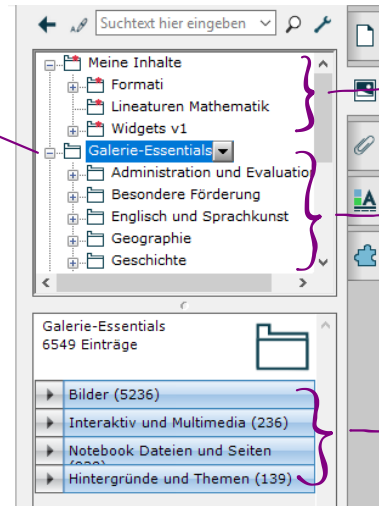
Suchtext hier eingeben

Meine Inhalte
Formati
Lineaturen Mathematik
Widgets v1
Galerie-Essentials
Administration und Evaluatio
Besondere Förderung
Englisch und Sprachkunst
Geographie
Geschichte

Galerie-Essentials
6549 Einträge

Bilder (5236)
Interaktiv und Multimedia (236)
Notebook Dateien und Seiten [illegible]
Hintergründe und Themen (139)